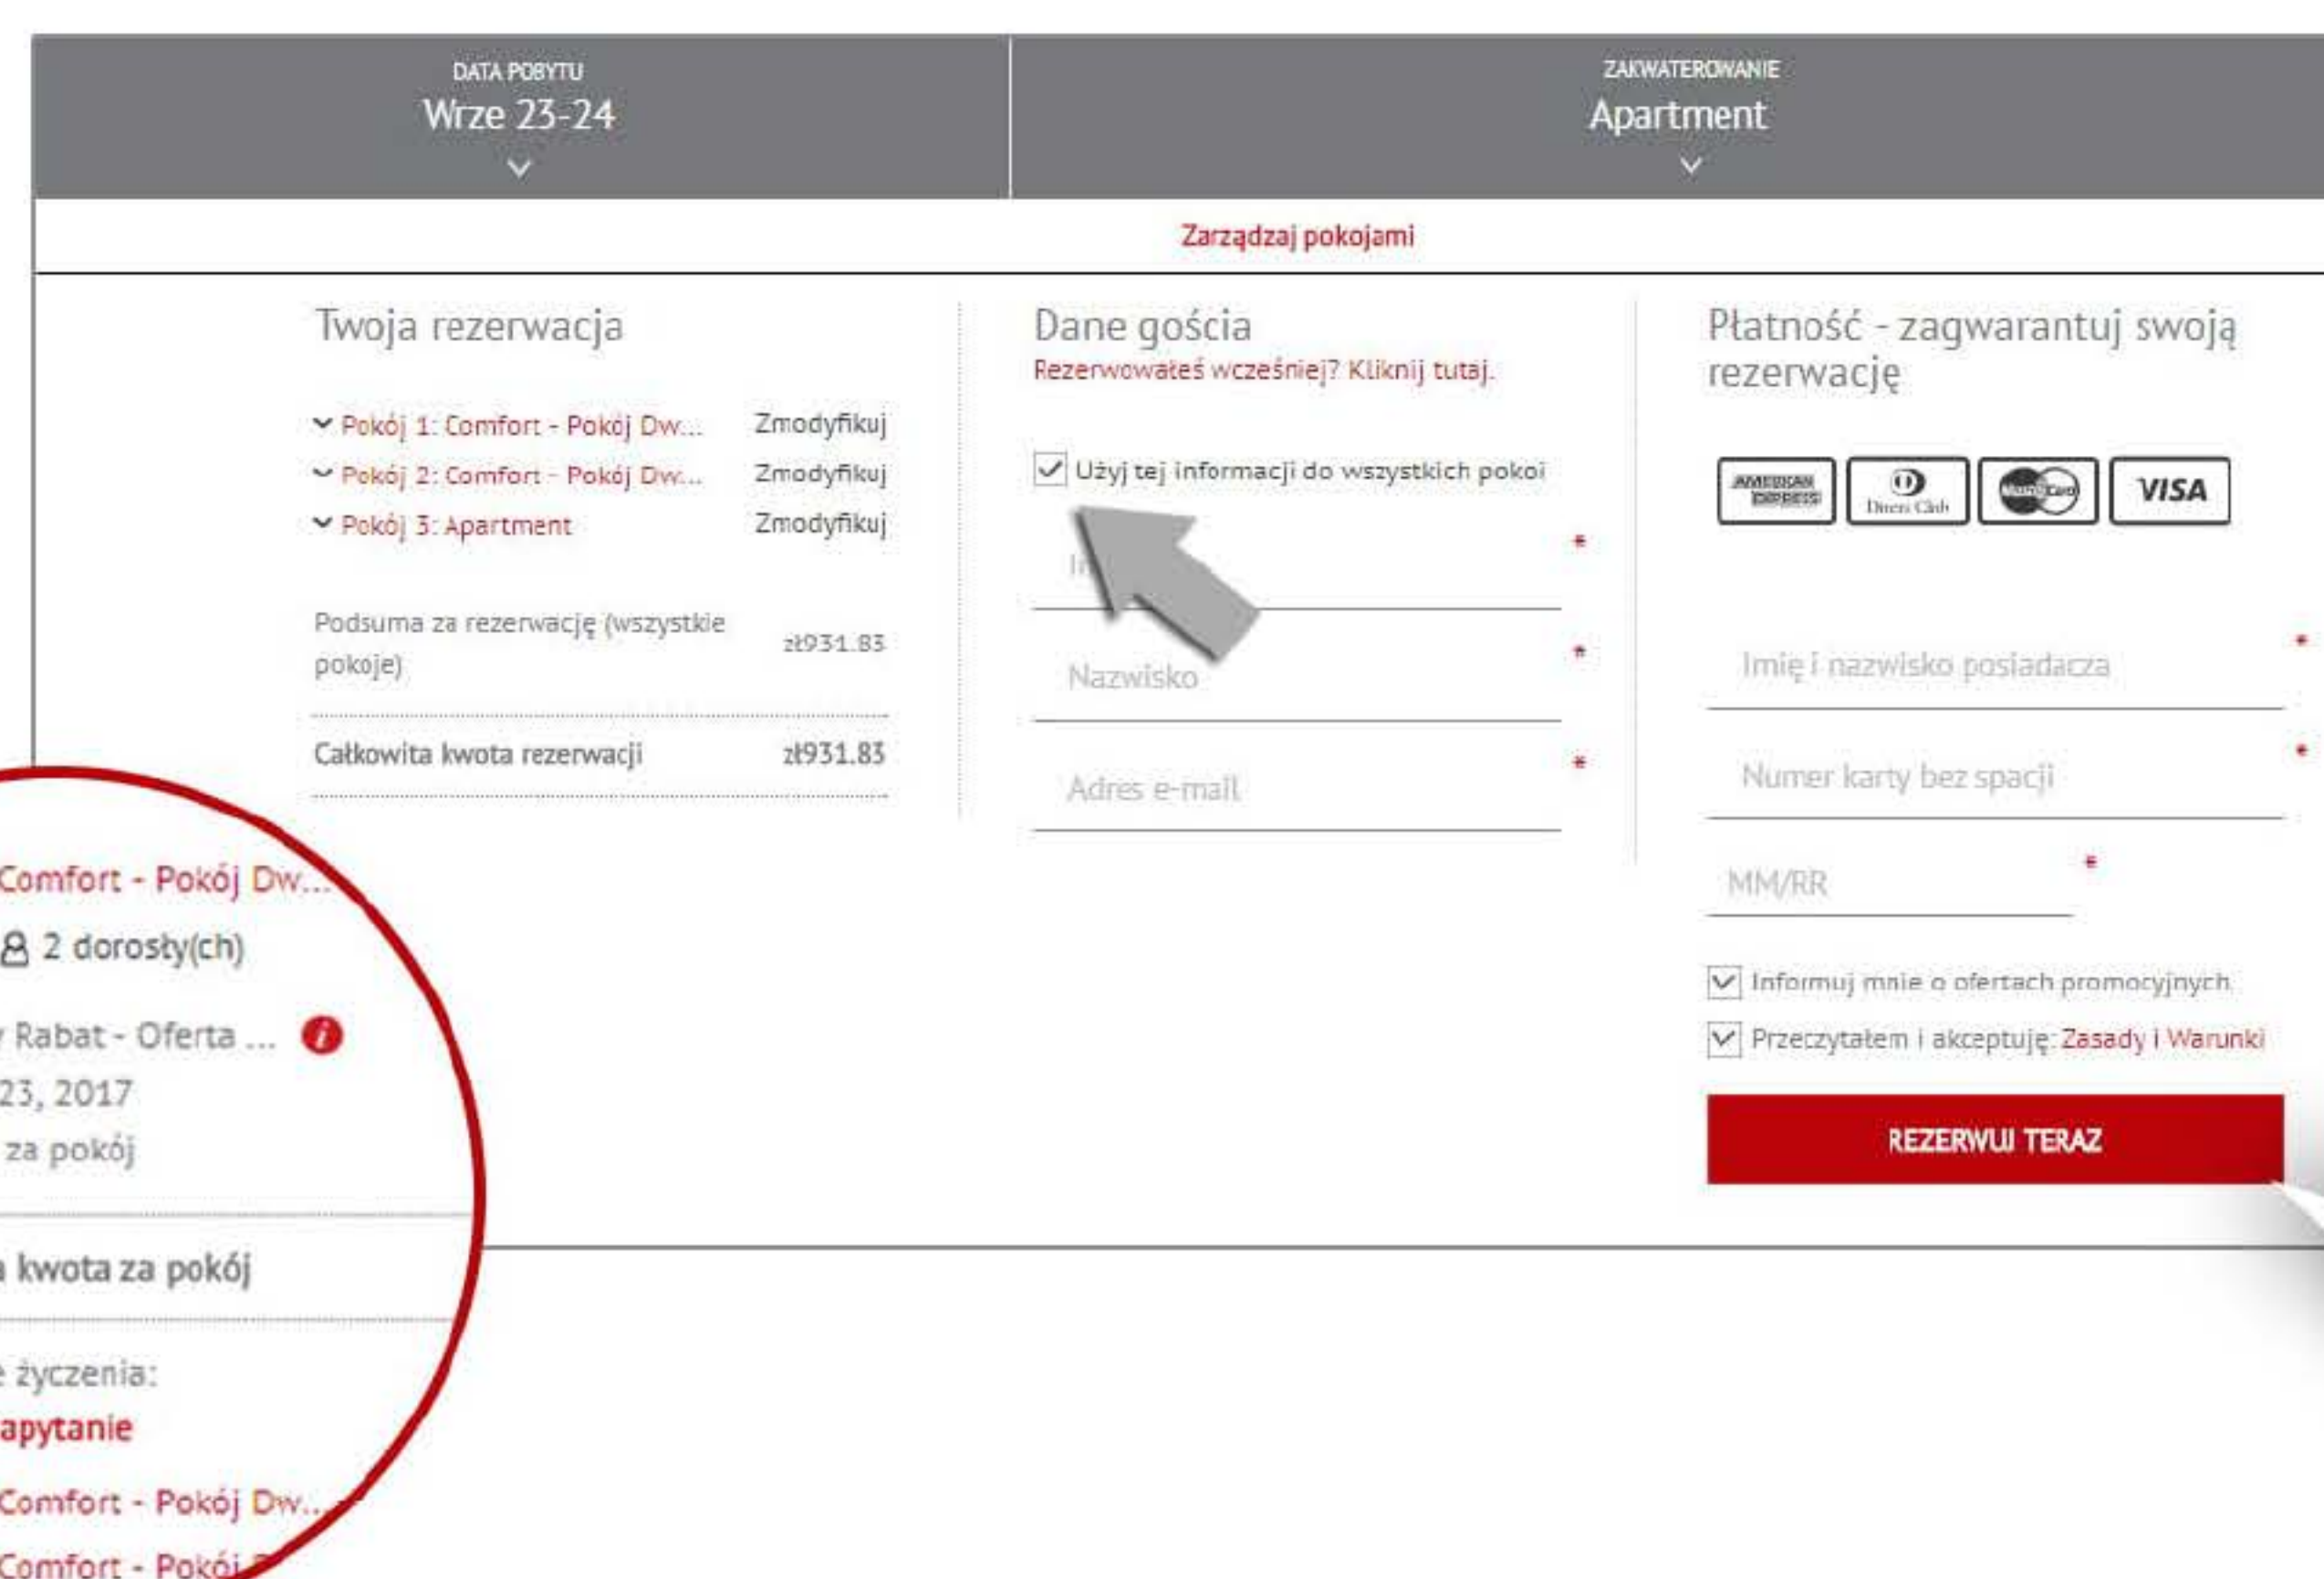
DATA POBYTU
Wrze 23-24

ZAKWATEROWANIE
Apartment

Zarządzaj pokojami

Twoja rezerwacja

Pokój 1: Comfort - Pokój Dw... Zmodyfikuj
Pokój 2: Comfort - Pokój Dw... Zmodyfikuj
Pokój 3: Apartment Zmodyfikuj

Podsuma za rezerwację (wszystkie pokoje) zł931.83

Całkowita kwota rezerwacji zł931.83

Dane gościa
Rezerwowałeś wcześniej? Kliknij tutaj.

Użyj tej informacji do wszystkich pokoi

I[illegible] *

Nazwisko *

Adres e-mail *

Płatność - zagwarantuj swoją rezerwację

AMERICAN EXPRESS Diners Club MasterCard VISA

Imię i nazwisko posiadacza *

Numer karty bez spacji *

MM/RR *

Informuj mnie o ofertach promocyjnych
Przeczytałem i akceptuję: Zasady i Warunki

REZERWUJ TERAZ

Comfort - Pokój Dw...
2 dorosły(ch)
Rabat - Oferta ...
23, 2017
za pokój
kwota za pokój
życzenia:
apytanie
Comfort - Pokój Dw...
Comfort - Pokój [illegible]